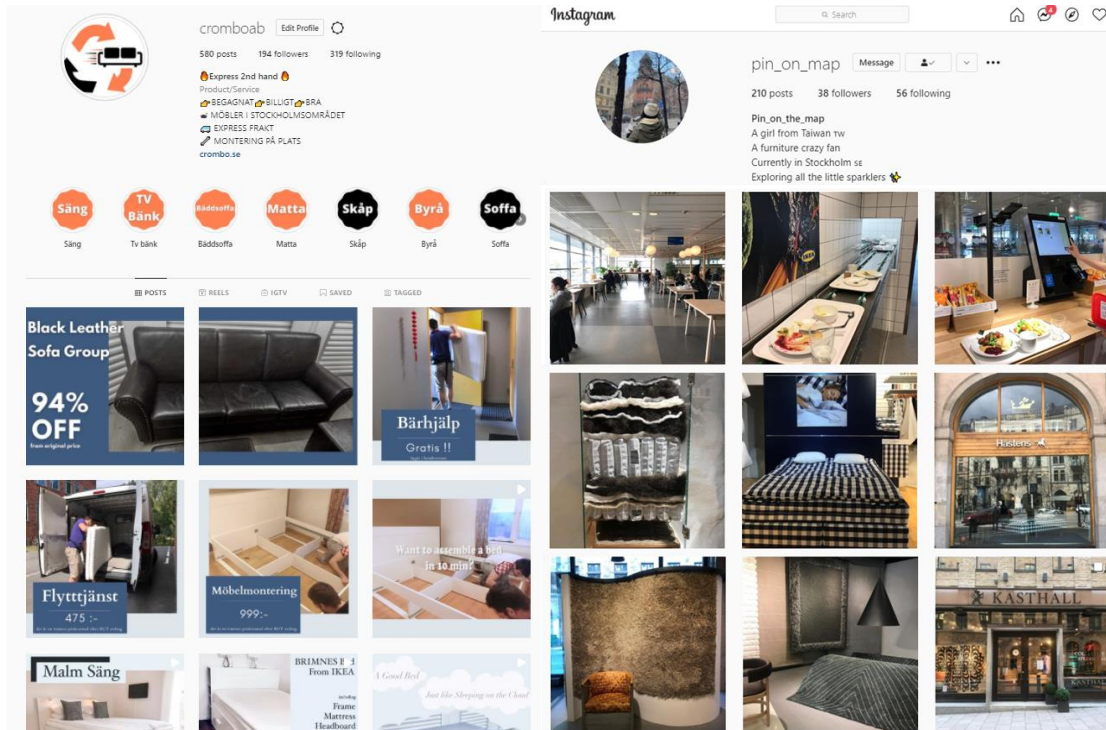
cromboab Edit Profile

580 posts 194 followers 319 following

🔥Express 2nd hand🔥
Product/Service
👉BEGAGNAT👉BILLIGT👉BRA
🛋 MÖBLER I STOCKHOLMSOMRÅDET
🚚 EXPRESS FRAKT
🔨 MONTERING PÅ PLATS
crombo.se

Säng Säng
TV Bänk Tv bänk
Bäddsoffa Bäddsoffa
Matta Matta
Skåp Skåp
Byrå Byrå
Soffa Soffa

POSTS REELS IGTV SAVED TAGGED

Black Leather Sofa Group
94% OFF
from original price

Bärhjälp
Gratis !!

Flytttjänst
475 :-

Möbelmontering
999:-

Want to assemble a bed in 10 min?

Malm Säng

BRIMNES From IKEA
Frame
Mattress
Headboard

A Good Bed
Just like Sleeping on the Cloud

Instagram Search

pin_on_map Message

210 posts 38 followers 56 following

Pin_on_the_map
A girl from Taiwan TW
A furniture crazy fan
Currently in Stockholm SE
Exploring all the little sparklers ✨

Hästens

KASTHALL